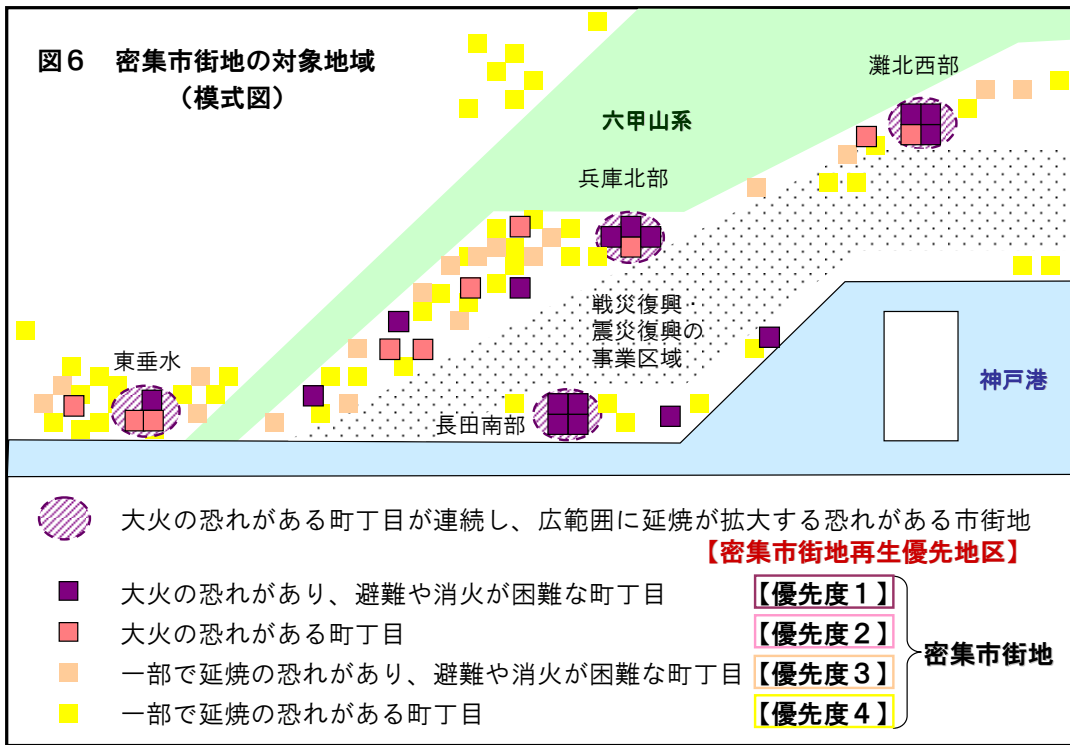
図６　密集市街地の対象地域
（模式図）

六甲山系

灘北西部

兵庫北部

東垂水

戦災復興・
震災復興の
事業区域

長田南部

神戸港

大火の恐れがある町丁目が連続し、広範囲に延焼が拡大する恐れがある市街地
【密集市街地再生優先地区】

大火の恐れがあり、避難や消火が困難な町丁目　【優先度１】
大火の恐れがある町丁目　【優先度２】
一部で延焼の恐れがあり、避難や消火が困難な町丁目　【優先度３】
一部で延焼の恐れがある町丁目　【優先度４】

密集市街地